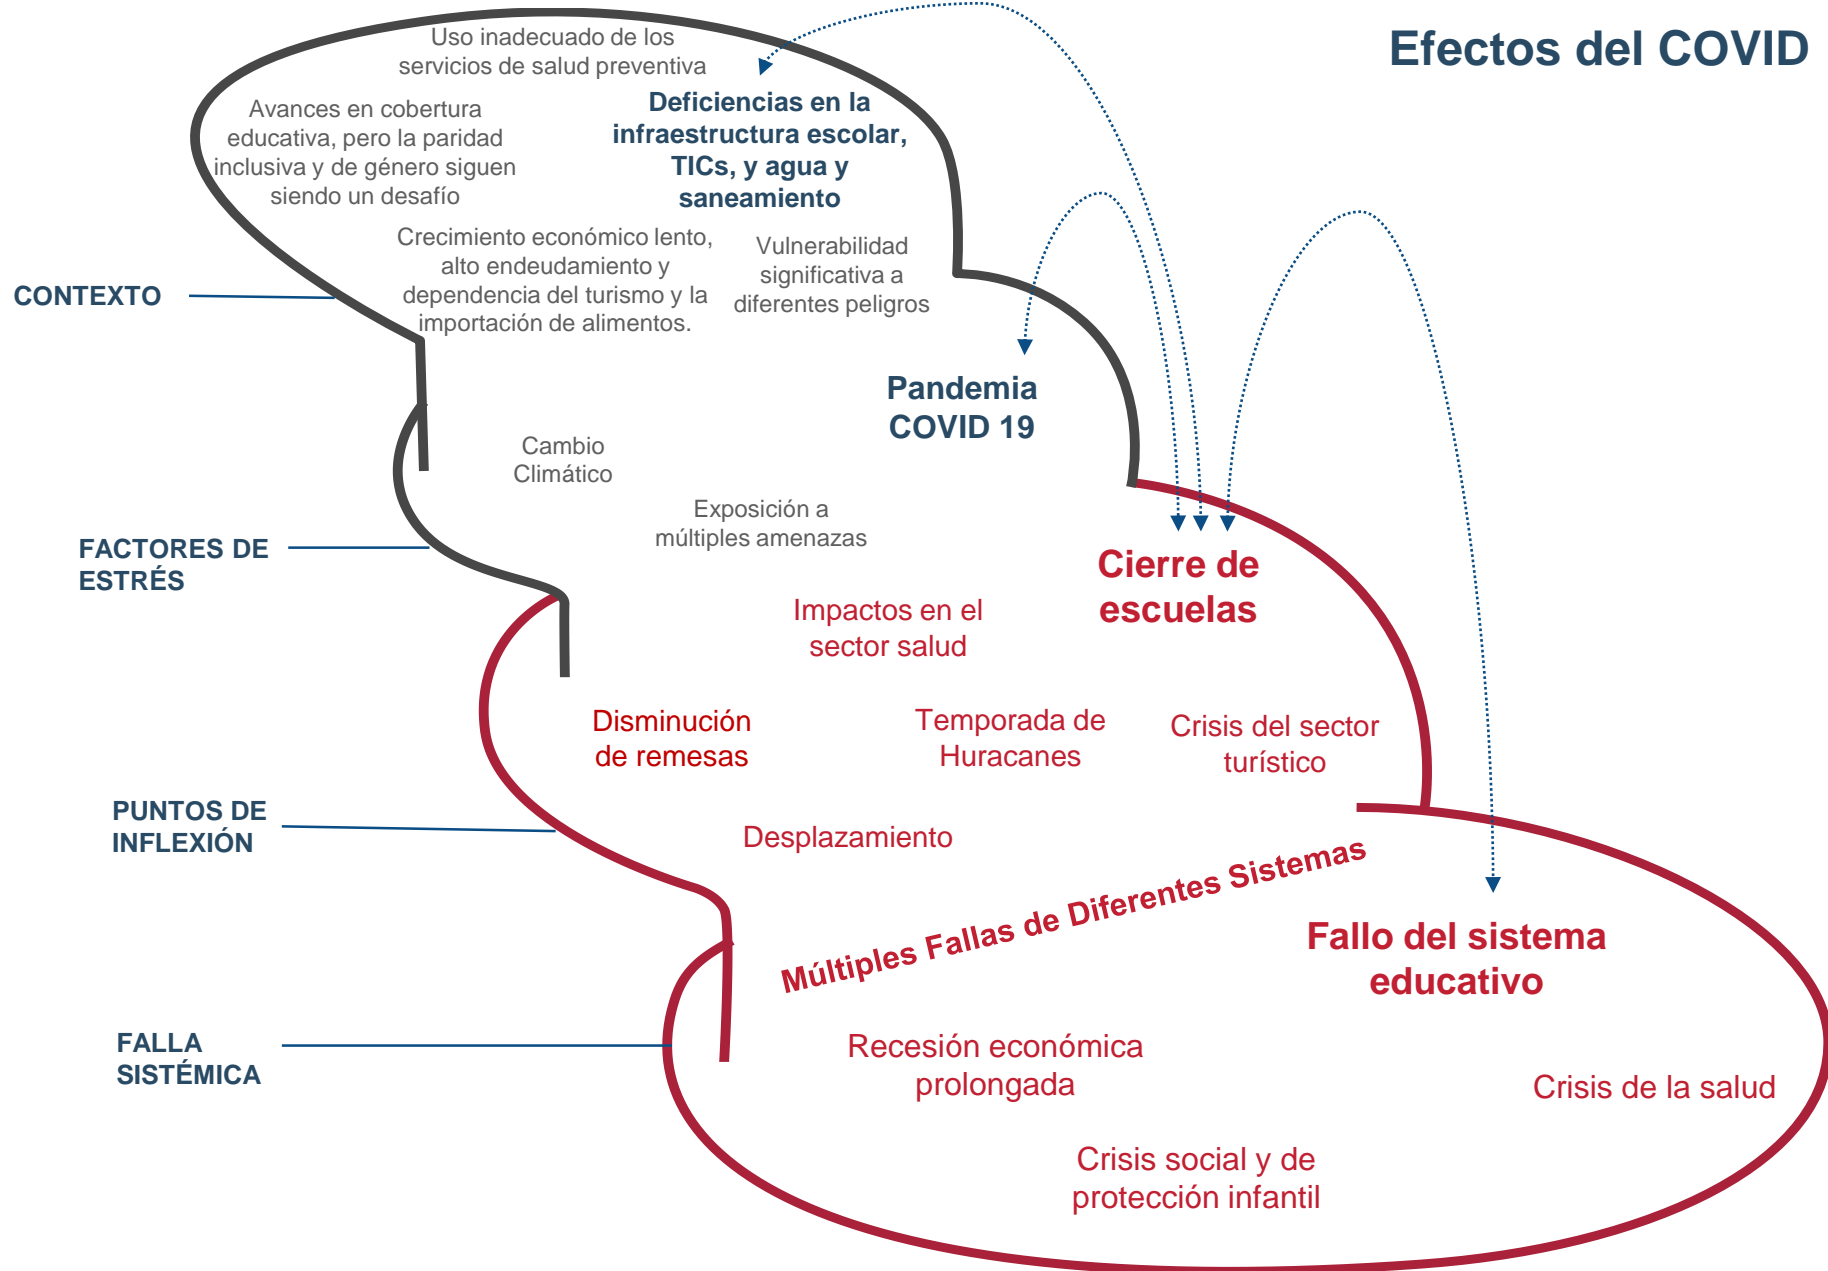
Efectos del COVID

Uso inadecuado de los servicios de salud preventiva

Avances en cobertura educativa, pero la paridad inclusiva y de género siguen siendo un desafío

Deficiencias en la infraestructura escolar, TICs, y agua y saneamiento

Crecimiento económico lento, alto endeudamiento y dependencia del turismo y la importación de alimentos.

Vulnerabilidad significativa a diferentes peligros

CONTEXTO

Pandemia COVID 19

Cambio Climático

Exposición a múltiples amenazas

FACTORES DE ESTRÉS

Cierre de escuelas

Impactos en el sector salud

Disminución de remesas

Temporada de Huracanes

Crisis del sector turístico

PUNTOS DE INFLEXIÓN

Desplazamiento

Múltiples Fallas de Diferentes Sistemas

Fallo del sistema educativo

FALLA SISTÉMICA

Recesión económica prolongada

Crisis de la salud

Crisis social y de protección infantil